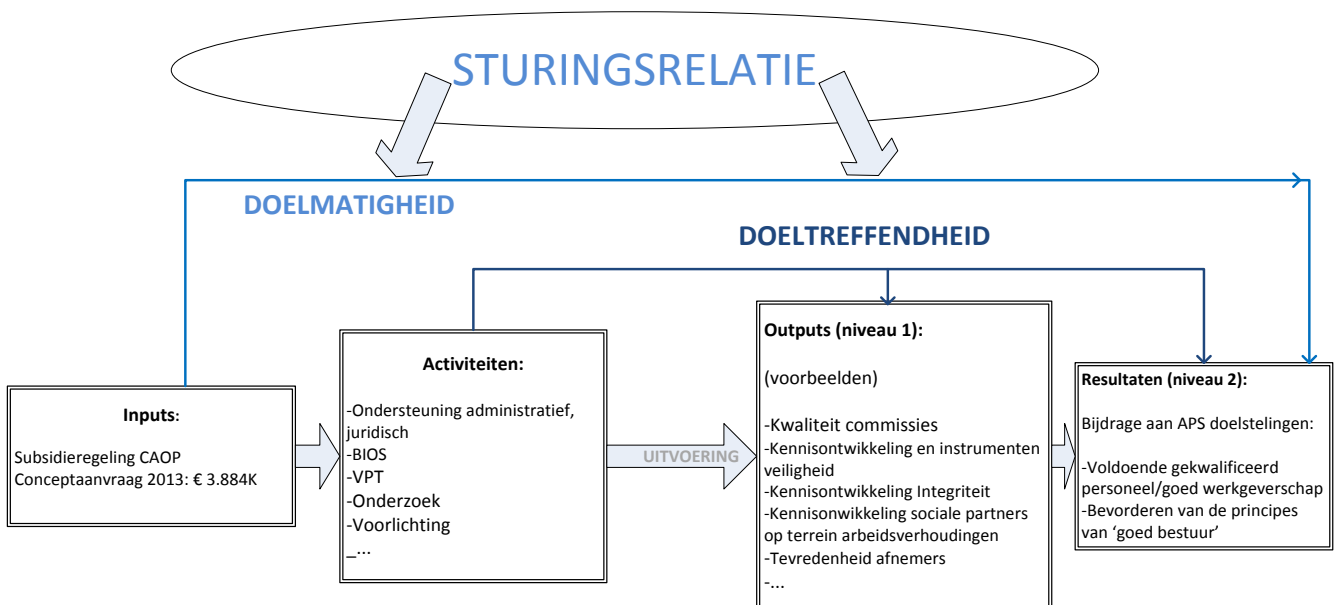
STURINGSRELATIE

DOELMATIGHEID

DOELTREFFENDHEID

Inputs:

Subsidieregeling CAOP
Conceptaanvraag 2013: € 3.884K

Activiteiten:

-Ondersteuning administratief, juridisch
-BIOS
-VPT
-Onderzoek
-Voorlichting
_...

UITVOERING

Outputs (niveau 1):

(voorbeelden)

-Kwaliteit commissies
-Kennisontwikkeling en instrumenten veiligheid
-Kennisontwikkeling Integriteit
-Kennisonwikkeling sociale partners op terrein arbeidsverhoudingen
-Tevredenheid afnemers
-...

Resultaten (niveau 2):

Bijdrage aan APS doelstelingen:

-Voldoende gekwalificeerd personeel/goed werkgeverschap
-Bevorderen van de principes van 'goed bestuur'